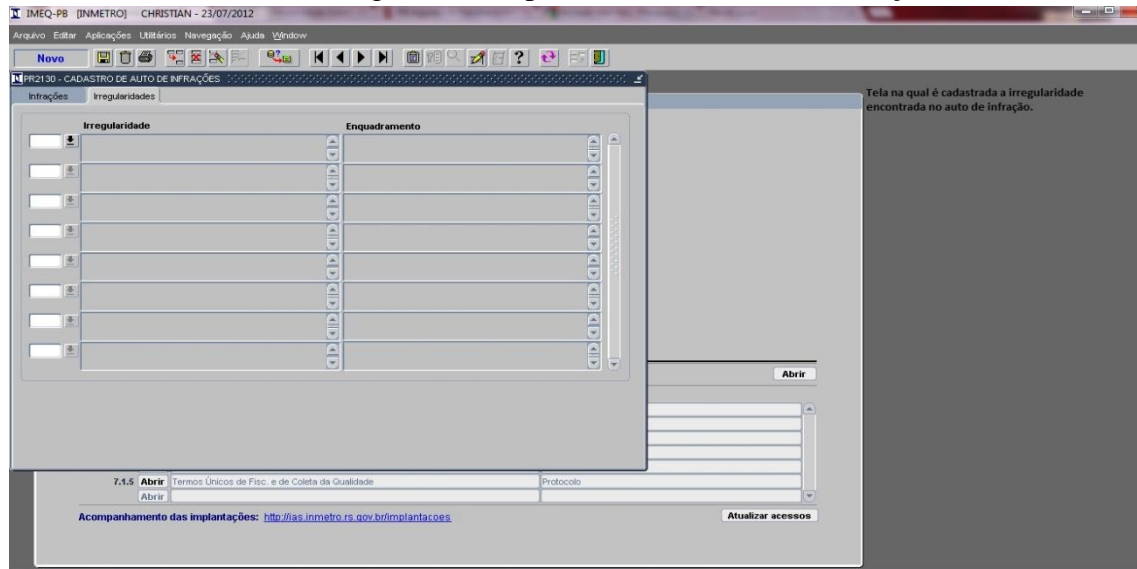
IMEQ-PB [INMETRO] CHRISTIAN - 23/07/2012

Arquivo Editar Aplicações Utilitários Navegação Ajuda Window

Novo

PR2130 - CADASTRO DE AUTO DE INFRAÇÕES

Infrações Irregularidades

Irregularidade

Enquadramento

Tela na qual é cadastrada a irregularidade encontrada no auto de infração.

Abrir

7.1.5 Abrir Termos Únicos de Fisc. e de Coleta da Qualidade

Protocolo

Abrir

Acompanhamento das implantações: http://ias.inmetro.rs.gov.br/implantacoes

Atualizar acessos